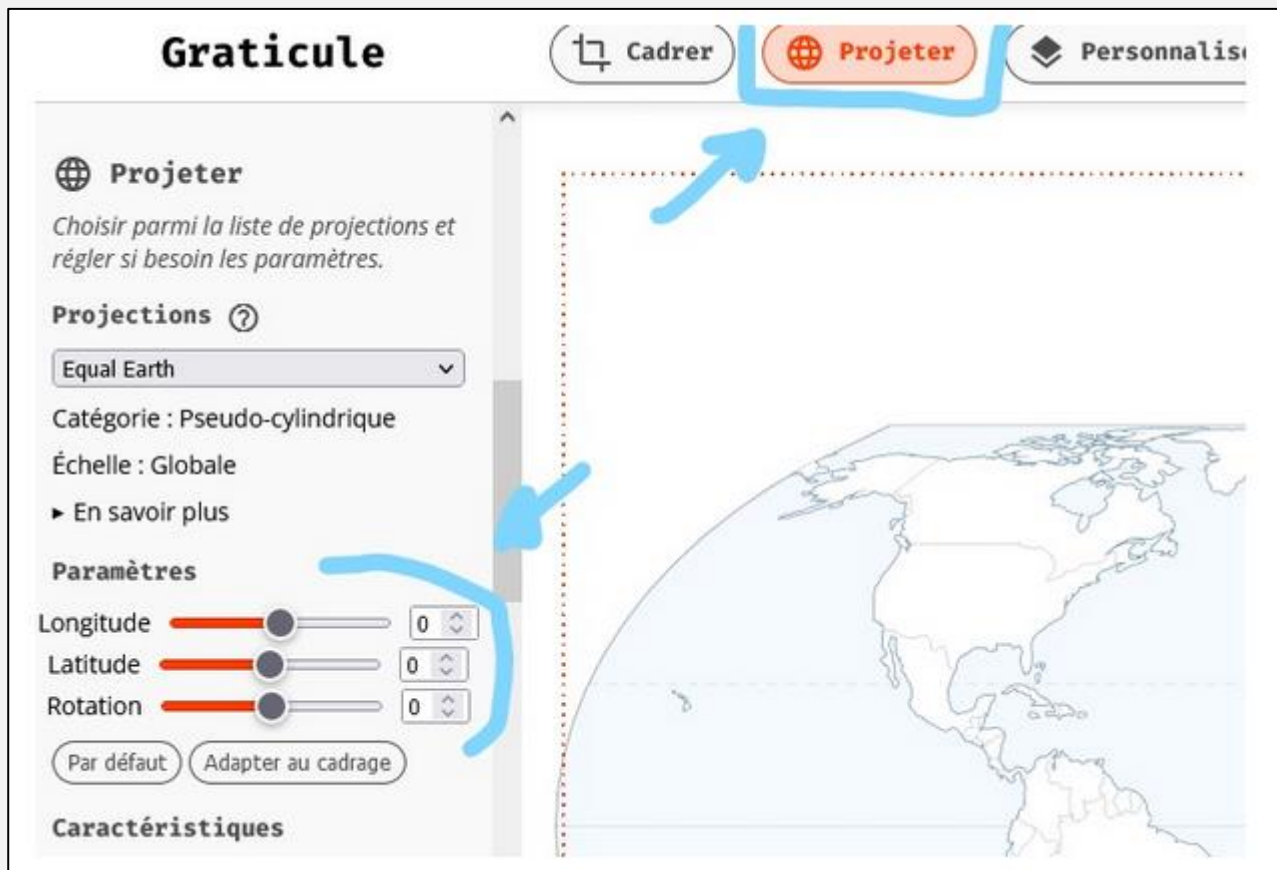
Graticule

Cadrer

Projeter

Personnalis

Projeter

Choisir parmi la liste de projections et régler si besoin les paramètres.

Projections ?

Equal Earth

Catégorie : Pseudo-cylindrique

Échelle : Globale

► En savoir plus

Paramètres

Longitude 0

Latitude 0

Rotation 0

Par défaut

Adapter au cadrage

Caractéristiques